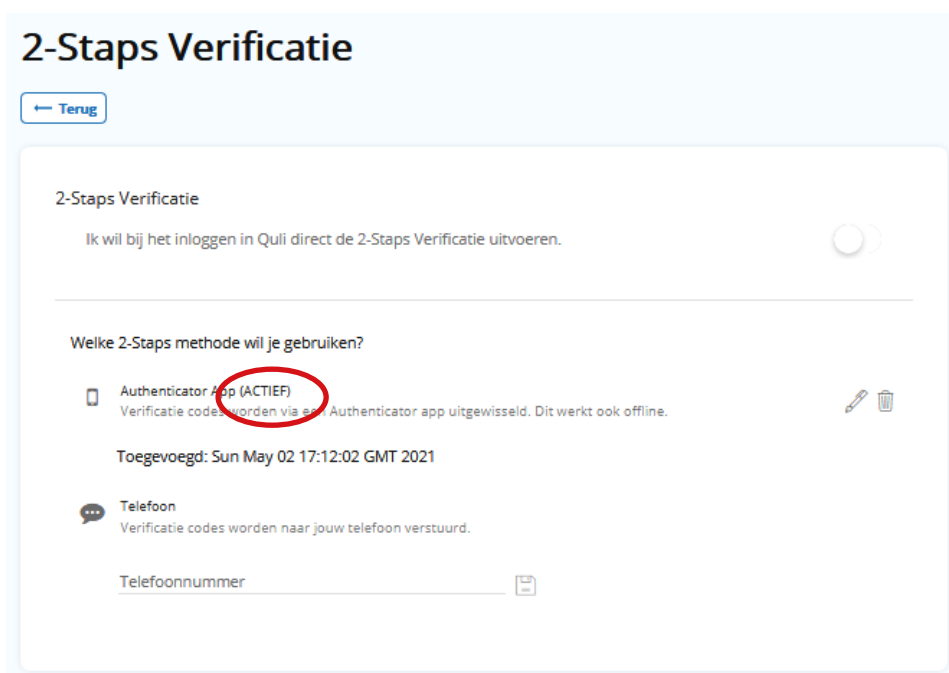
2-Staps Verificatie

⟵ Terug

2-Staps Verificatie

Ik wil bij het inloggen in Quli direct de 2-Staps Verificatie uitvoeren.

Welke 2-Staps methode wil je gebruiken?

Authenticator App (ACTIEF)
Verificatie codes worden via een Authenticator app uitgewisseld. Dit werkt ook offline.

Toegevoegd: Sun May 02 17:12:02 GMT 2021

Telefoon
Verificatie codes worden naar jouw telefoon verstuurd.

Telefoonnummer